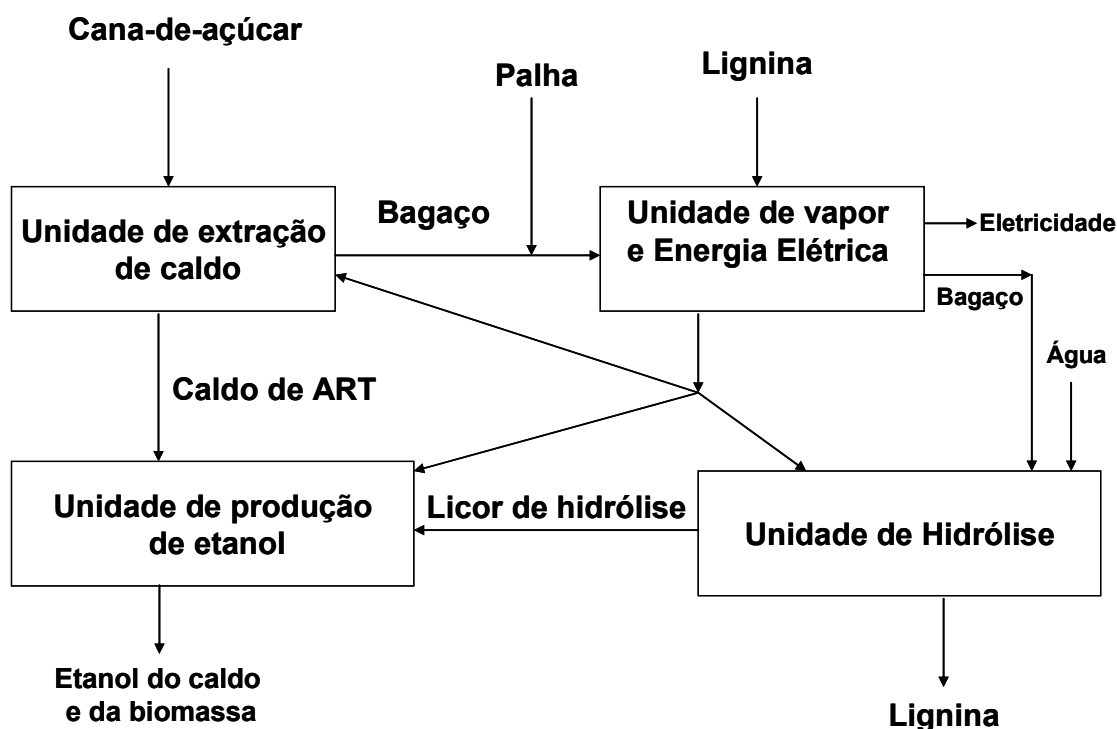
Cana-de-açúcar

Palha

Lignina

Bagaço

Unidade de extração de caldo

Unidade de vapor e Energia Elétrica

Eletricidade

Bagaço

Água

Caldo de ART

Unidade de produção de etanol

Licor de hidrólise

Unidade de Hidrólise

Etanol do caldo e da biomassa

Lignina